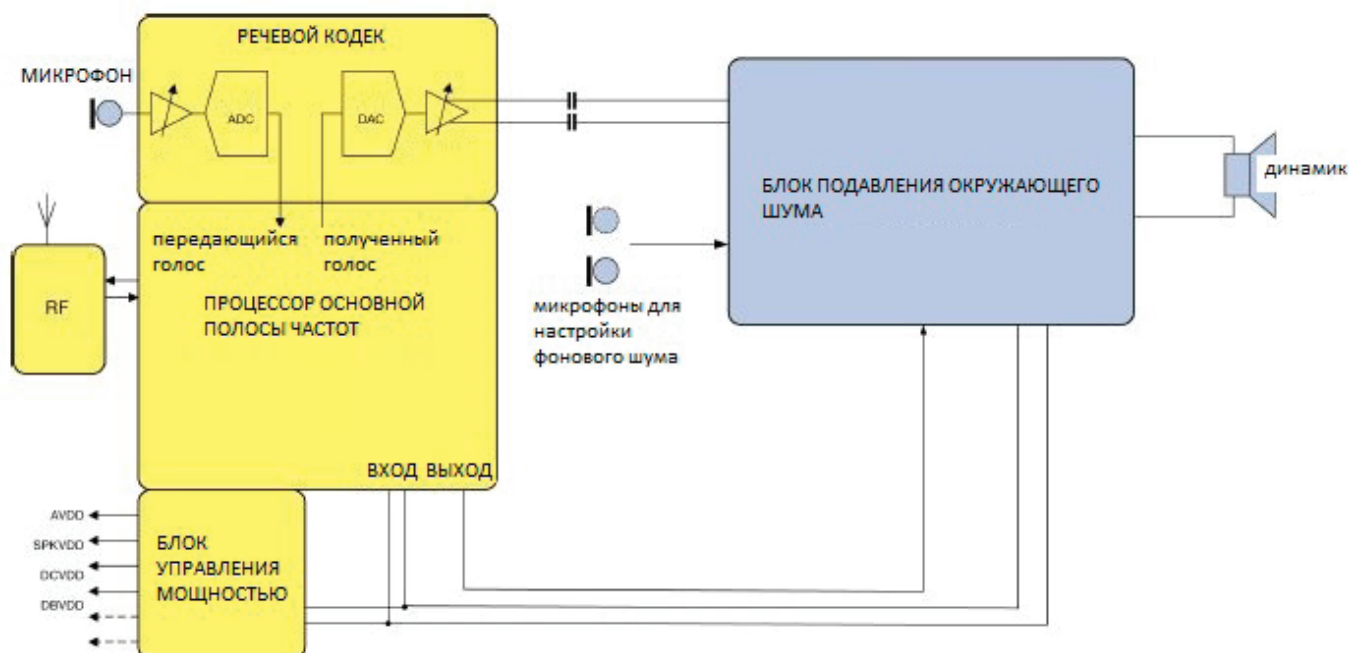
РЕЧЕВОЙ КОДЕК

МИКРОФОН

ADC

DAC

БЛОК ПОДАВЛЕНИЯ ОКРУЖАЮЩЕГО ШУМА

динамик

передающийся голос

полученный голос

RF

ПРОЦЕССОР ОСНОВНОЙ ПОЛОСЫ ЧАСТОТ

микрофоны для настройки фонового шума

ВХОД ВЫХОД

AVDD

SPKVDD

DCVDD

DBVDD

БЛОК УПРАВЛЕНИЯ МОЩНОСТЬЮ